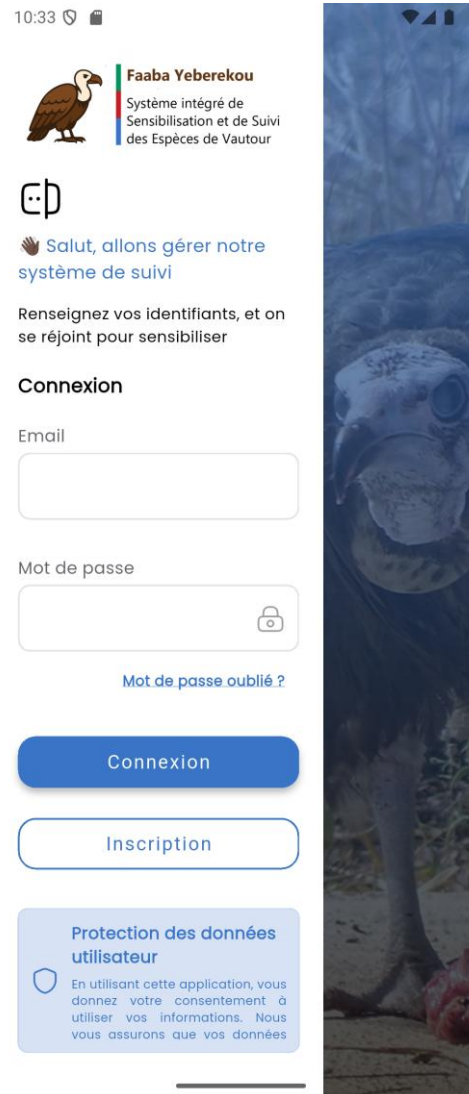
10:33

Faaba Yeberekou
Système intégré de Sensibilisation et de Suivi des Espèces de Vautour

👋 Salut, allons gérer notre système de suivi

Renseignez vos identifiants, et on se réjoint pour sensibiliser

Connexion

Email

Mot de passe

Mot de passe oublié ?

Connexion

Inscription

Protection des données utilisateur

En utilisant cette application, vous donnez votre consentement à utiliser vos informations. Nous vous assurons que vos données